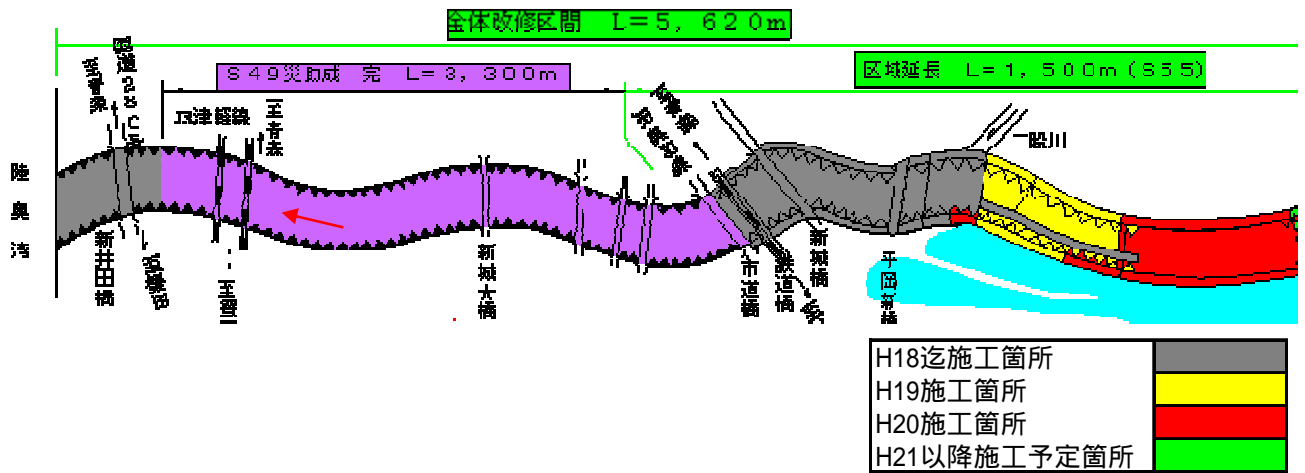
全体改修区間　L＝5，620m

S49災助成　完　L＝3，300m

区域延長　L＝1，500m（S55）

陸奥湾

新井田橋

五津軽線

王吉

新城大橋

市道橋

鉄道橋

新城橋

平岡新橋

一股川

| H18迄施工箇所 | |
|---|---|
| H19施工箇所 | |
| H20施工箇所 | |
| H21以降施工予定箇所 | |